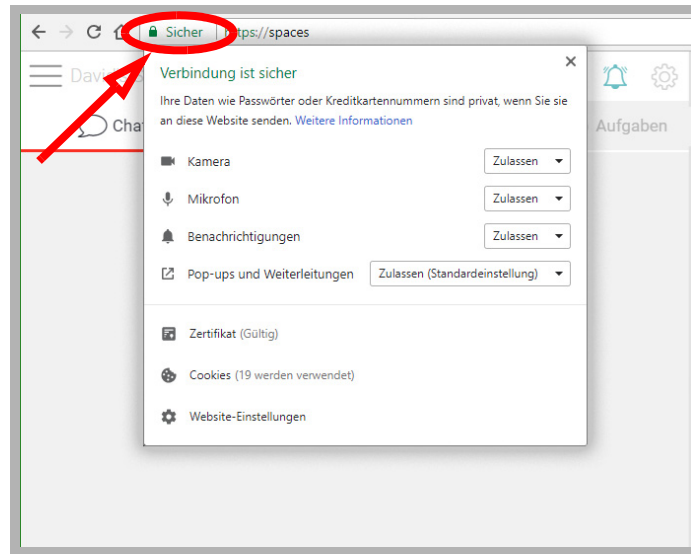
Sicher | https://spaces

Davi

Chat

Aufgaben

Verbindung ist sicher

×

Ihre Daten wie Passwörter oder Kreditkartennummern sind privat, wenn Sie sie an diese Website senden. Weitere Informationen

Kamera Zulassen

Mikrofon Zulassen

Benachrichtigungen Zulassen

Pop-ups und Weiterleitungen Zulassen (Standardeinstellung)

Zertifikat (Gültig)

Cookies (19 werden verwendet)

Website-Einstellungen